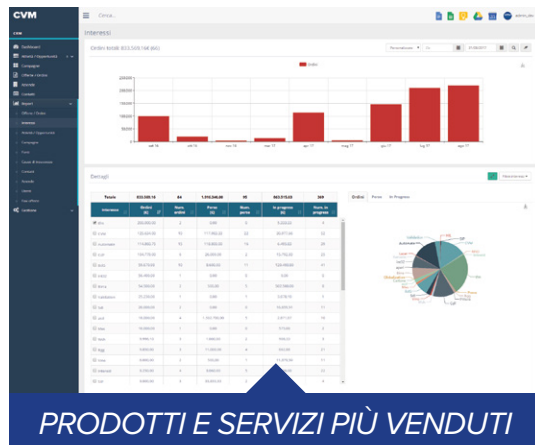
CVM
Cerca...
CVM
Dashboard
Attività / Appuntamenti
Campagne
Offerte / Ordini
Aziende
Contatti
Report
Interessi
Ordini totali 833.509,14€ (84)
Dettagli
| Totale | 833.509,14 | 84 | 1.310.546,00 | 95 | 983.515,00 | 309 |
|---|---|---|---|---|---|---|
| Interesse | Ordini (€) | Num. ordini | Perso (€) | Num. perso | In progress (€) | Num. in progress |
Ordini
Perso
In Progress
PRODOTTI E SERVIZI PIÙ VENDUTI